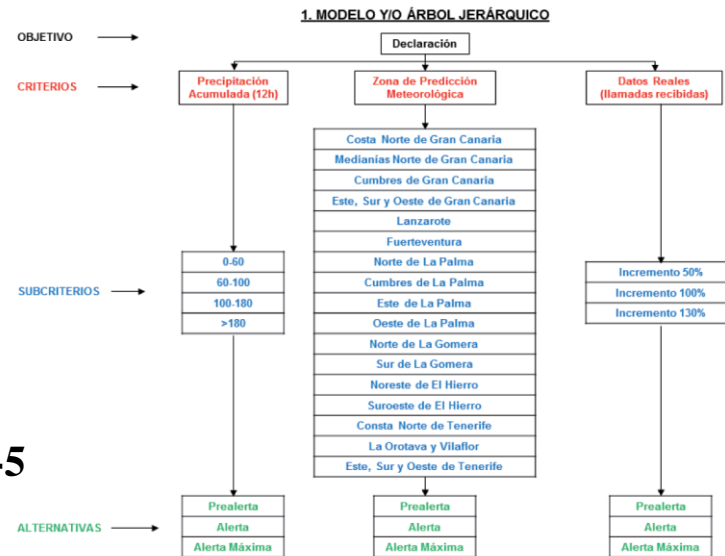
1. MODELO Y/O ÁRBOL JERÁRQUICO

OBJETIVO

Declaración

CRITERIOS

Precipitación Acumulada (12h)

Zona de Predicción Meteorológica

Datos Reales (llamadas recibidas)

Costa Norte de Gran Canaria
Medianías Norte de Gran Canaria
Cumbres de Gran Canaria
Este, Sur y Oeste de Gran Canaria
Lanzarote
Fuerteventura
Norte de La Palma
Cumbres de La Palma
Este de La Palma
Oeste de La Palma
Norte de La Gomera
Sur de La Gomera
Noreste de El Hierro
Suroeste de El Hierro
Consta Norte de Tenerife
La Orotava y Vilaflor
Este, Sur y Oeste de Tenerife

SUBCRITERIOS

0-60
60-100
100-180
>180

Incremento 50%
Incremento 100%
Incremento 130%

-5

ALTERNATIVAS

Prealerta
Alerta
Alerta Máxima

Prealerta
Alerta
Alerta Máxima

Prealerta
Alerta
Alerta Máxima